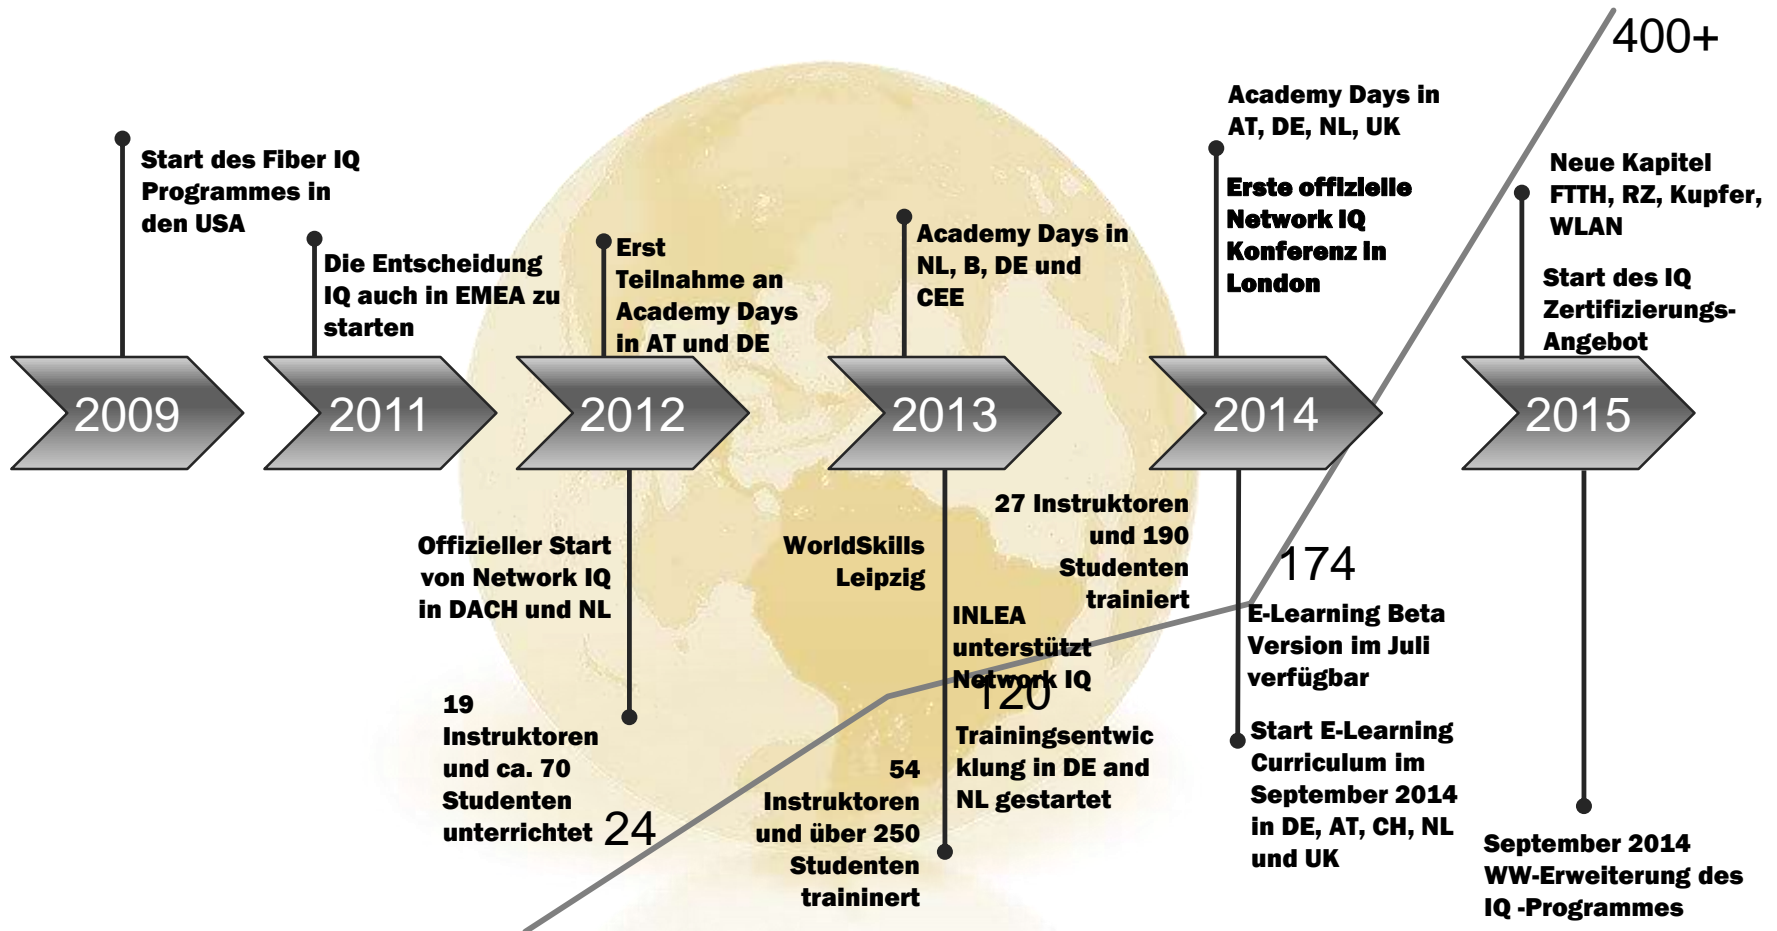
400+

Start des Fiber IQ Programmes in den USA

Die Entscheidung IQ auch in EMEA zu starten

Erst Teilnahme an Academy Days in AT und DE

Academy Days in NL, B, DE und CEE

Academy Days in AT, DE, NL, UK

Erste offizielle Network IQ Konferenz in London

Neue Kapitel FTTH, RZ, Kupfer, WLAN

Start des IQ Zertifizierungs-Angebot

2009

2011

2012

2013

2014

2015

Offizieller Start von Network IQ in DACH und NL

19 Instruktoren und ca. 70 Studenten unterrichtet

24

WorldSkills Leipzig

54 Instruktoren und über 250 Studenten trainiert

27 Instruktoren und 190 Studenten trainiert

INLEA unterstützt Network IQ

120

Trainingsentwicklung in DE and NL gestartet

174

E-Learning Beta Version im Juli verfügbar

Start E-Learning Curriculum im September 2014 in DE, AT, CH, NL und UK

September 2014 WW-Erweiterung des IQ -Programmes